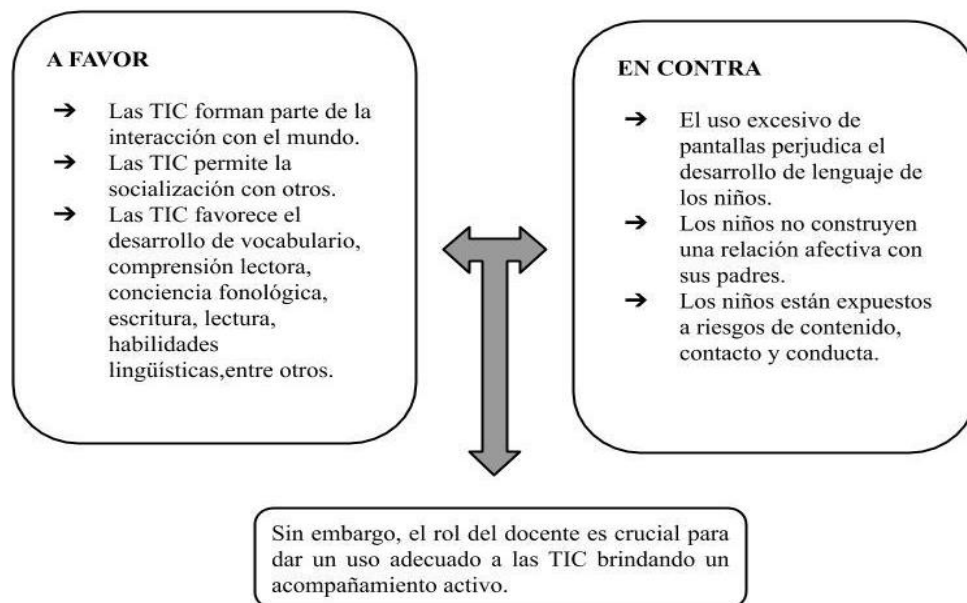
A FAVOR

→ Las TIC forman parte de la interacción con el mundo.
→ Las TIC permite la socialización con otros.
→ Las TIC favorece el desarrollo de vocabulario, comprensión lectora, conciencia fonológica, escritura, lectura, habilidades lingüísticas,entre otros.

EN CONTRA

→ El uso excesivo de pantallas perjudica el desarrollo de lenguaje de los niños.
→ Los niños no construyen una relación afectiva con sus padres.
→ Los niños están expuestos a riesgos de contenido, contacto y conducta.

Sin embargo, el rol del docente es crucial para dar un uso adecuado a las TIC brindando un acompañamiento activo.